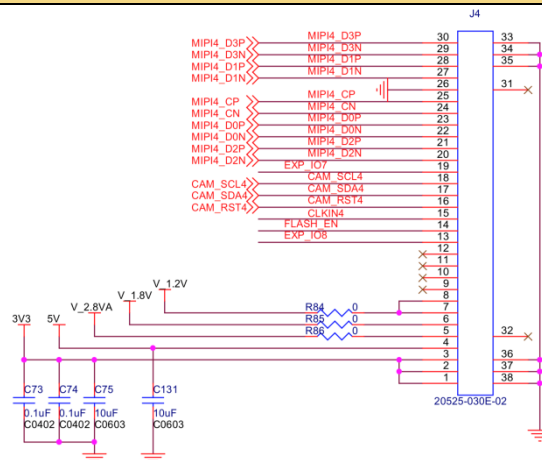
J4

MIPI4_D3P
MIPI4_D3N
MIPI4_D1P
MIPI4_D1N
MIPI4_CP
MIPI4_CN
MIPI4_D0P
MIPI4_D0N
MIPI4_D2P
MIPI4_D2N
CAM_SCL4
CAM_SDA4
CAM_RST4

MIPI4_D3P 30
MIPI4_D3N 29
MIPI4_D1P 28
MIPI4_D1N 27
26
MIPI4_CP 25
MIPI4_CN 24
MIPI4_D0P 23
MIPI4_D0N 22
MIPI4_D2P 21
MIPI4_D2N 20
EXP_IO7 19
CAM_SCL4 18
CAM_SDA4 17
CAM_RST4 16
CLKIN4 15
FLASH_EN 14
EXP_IO8 13
12
11
10
9
8
7
6
5
4
3
2
1

33
34
35
31
32
36
37
38

V_1.2V
V_1.8V
V_2.8VA
3V3
5V
R84 0
R85 0
R86 0

C73 0.1uF C0402
C74 0.1uF C0402
C75 10uF C0603
C131 10uF C0603

20525-030E-02